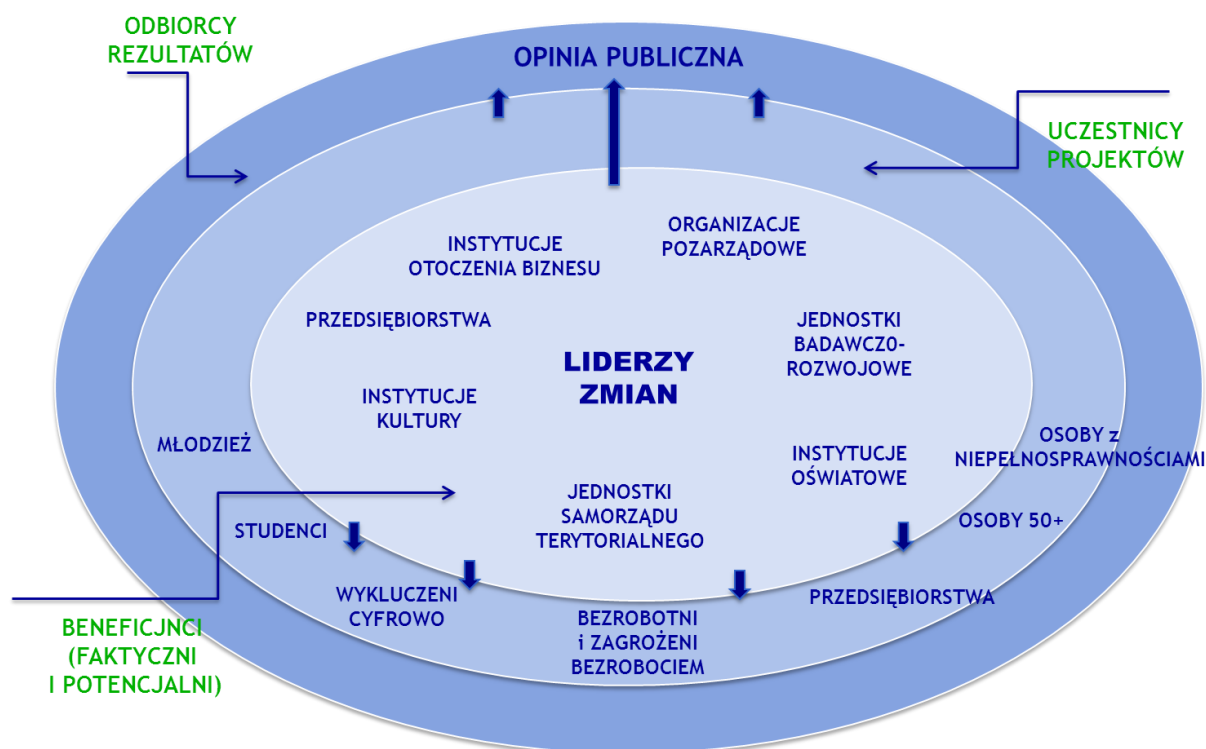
ODBIORCY REZULTATÓW

OPINIA PUBLICZNA

UCZESTNICY PROJEKTÓW

INSTYTUCJE OTOCZENIA BIZNESU

ORGANIZACJE POZARZĄDOWE

PRZEDSIĘBIORSTWA

JEDNOSTKI BADAWCZO-ROZWOJOWE

LIDERZY ZMIAN

INSTYTUCJE KULTURY

MŁODZIEŻ

OSOBY z NIEPEŁNOSPRAWNOŚCIAMI

INSTYTUCJE OŚWIATOWE

JEDNOSTKI SAMORZĄDU TERYTORIALNEGO

STUDENCI

OSOBY 50+

WYKLUCZENI CYFROWO

BEZROBOTNI i ZAGROŻENI BEZROBOCIEM

PRZEDSIĘBIORSTWA

BENEFICJNCI (FAKTYCZNI I POTENCJALNI)